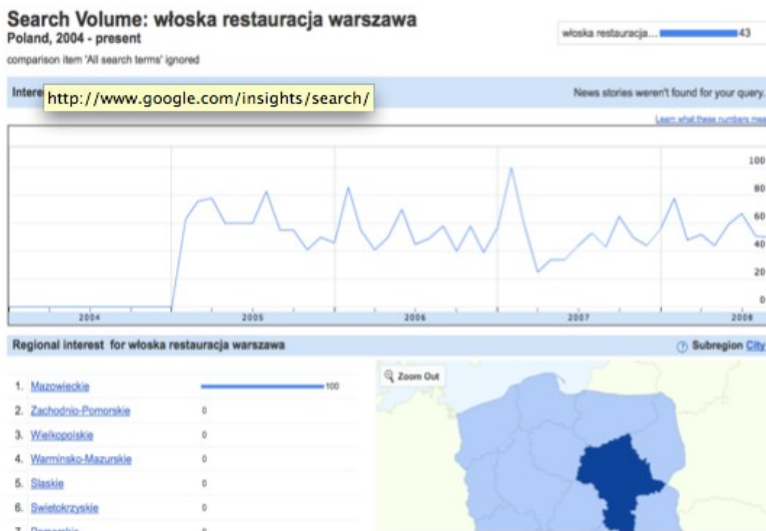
Search Volume: włoska restauracja warszawa
Poland, 2004 - present
comparison item 'All search terms' ignored

włoska restauracja... 43

Intere http://www.google.com/insights/search/

News stories weren't found for your query.

Learn what these numbers mea

100
80
60
40
20
0

2004
2005
2006
2007
2008

Regional interest for włoska restauracja warszawa

Subregion City

1. Mazowieckie 100
2. Zachodnio-Pomorskie 0
3. Wielkopolskie 0
4. Warminsko-Mazurskie 0
5. Slaskie 0
6. Swietokrzyskie 0
7. Pomorskie 0

Zoom Out